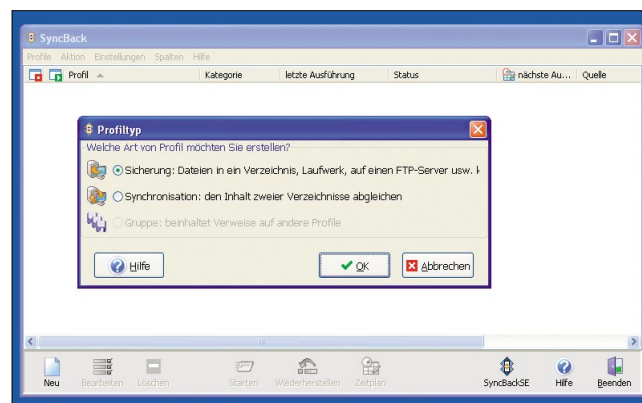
SyncBack

Profile Aktion Einstellungen Spalten Hilfe

Profil | Kategorie | letzte Ausführung | Status | nächste Au... | Quelle

Profiltyp

Welche Art von Profil möchten Sie erstellen?

Sicherung: Dateien in ein Verzeichnis, Laufwerk, auf einen FTP-Server usw. k

Synchronisation: den Inhalt zweier Verzeichnisse abgleichen

Gruppe: beinhaltet Verweise auf andere Profile

Hilfe

OK

Abbrechen

Neu Bearbeiten Löschen Starten Wiederherstellen Zeitplan SyncBackSE Hilfe Beenden